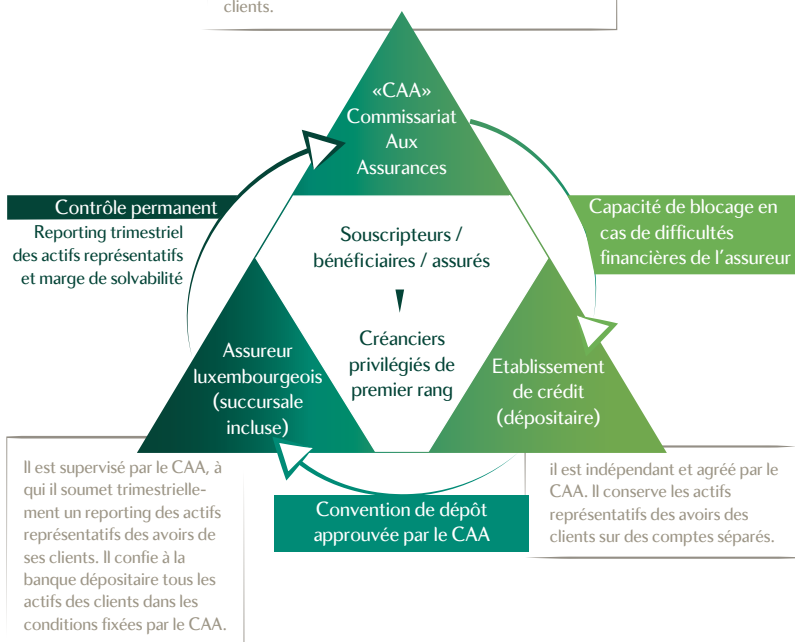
clients.

«CAA»
Commissariat
Aux
Assurances

Contrôle permanent
Reporting trimestriel des actifs représentatifs et marge de solvabilité

Capacité de blocage en cas de difficultés financières de l'assureur

Souscripteurs / bénéficiaires / assurés

Créanciers privilégiés de premier rang

Assureur luxembourgeois (succursale incluse)

Etablissement de crédit (dépositaire)

Il est supervisé par le CAA, à qui il soumet trimestriellement un reporting des actifs représentatifs des avoirs de ses clients. Il confie à la banque dépositaire tous les actifs des clients dans les conditions fixées par le CAA.

Convention de dépôt approuvée par le CAA

il est indépendant et agréé par le CAA. Il conserve les actifs représentatifs des avoirs des clients sur des comptes séparés.